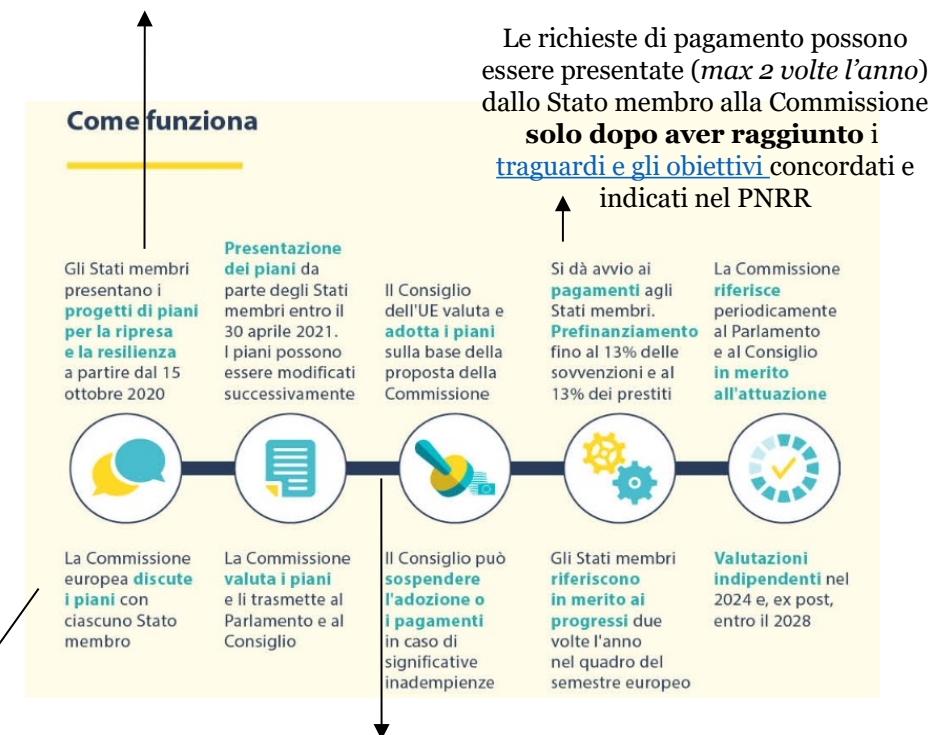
Le richieste di pagamento possono essere presentate (*max 2 volte l'anno*) dallo Stato membro alla Commissione **solo dopo aver raggiunto** i traguardi e gli obiettivi concordati e indicati nel PNRR

Come funziona

Gli Stati membri presentano i progetti di piani per la ripresa e la resilienza a partire dal 15 ottobre 2020

Presentazione dei piani da parte degli Stati membri entro il 30 aprile 2021. I piani possono essere modificati successivamente

Il Consiglio dell'UE valuta e adotta i piani sulla base della proposta della Commissione

Si dà avvio ai pagamenti agli Stati membri. Prefinanziamento fino al 13% delle sovvenzioni e al 13% dei prestiti

La Commissione riferisce periodicamente al Parlamento e al Consiglio in merito all'attuazione

La Commissione europea discute i piani con ciascuno Stato membro

La Commissione valuta i piani e li trasmette al Parlamento e al Consiglio

Il Consiglio può sospendere l'adozione o i pagamenti in caso di significative inadempienze

Gli Stati membri riferiscono in merito ai progressi due volte l'anno nel quadro del semestre europeo

Valutazioni indipendenti nel 2024 e, ex post, entro il 2028